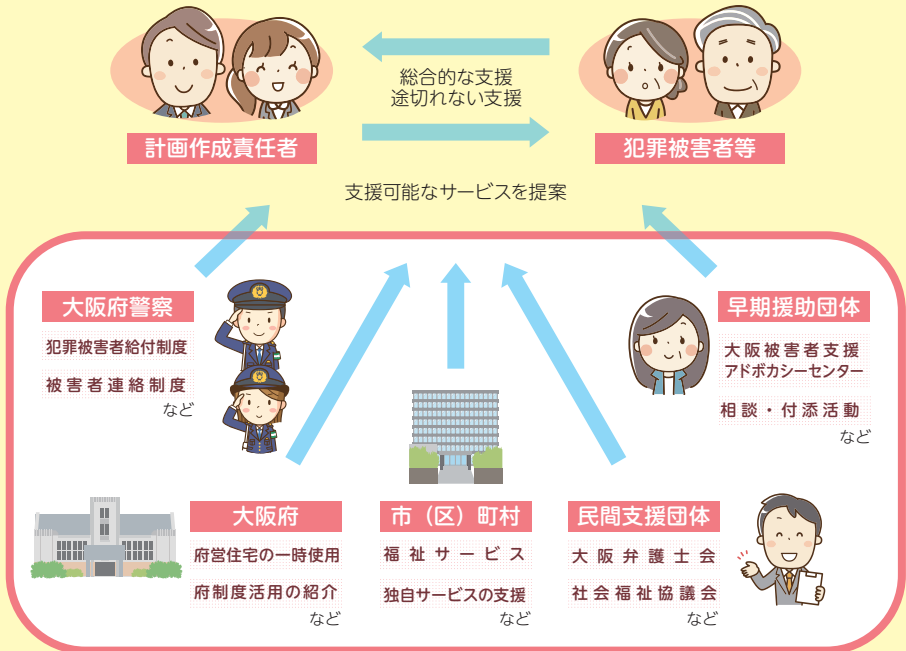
総合的な支援
途切れない支援

計画作成責任者

犯罪被害者等

支援可能なサービスを提案

大阪府警察

犯罪被害者給付制度

被害者連絡制度

など

早期援助団体

大阪被害者支援アドボカシーセンター

相談・付添活動

など

大阪府

府営住宅の一時使用

府制度活用の紹介

など

市（区）町村

福祉サービス

独自サービスの支援

など

民間支援団体

大阪弁護士会

社会福祉協議会

など